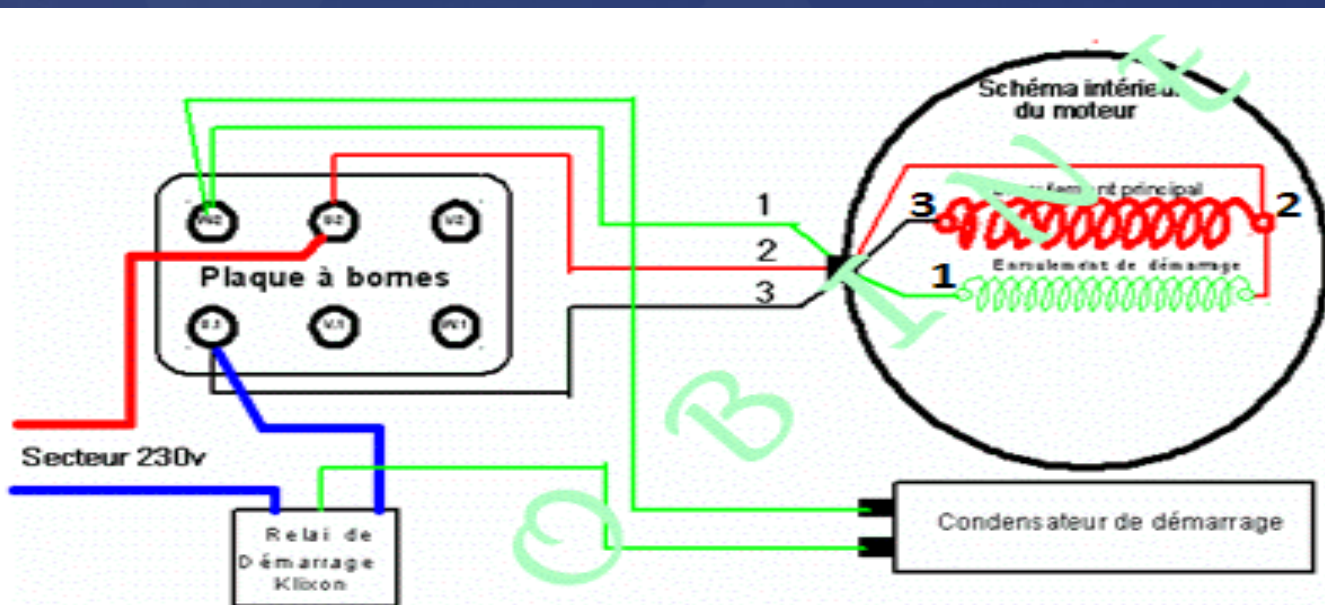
Schéma intérieur du moteur

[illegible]ment principal

3

2

1

Enroulement de démarrage

W2

U2

V2

Plaque à bornes

U1

V1

W1

1

2

3

Secteur 230v

Relai de Démarrage Klixon

Condensateur de démarrage

O B T I N E